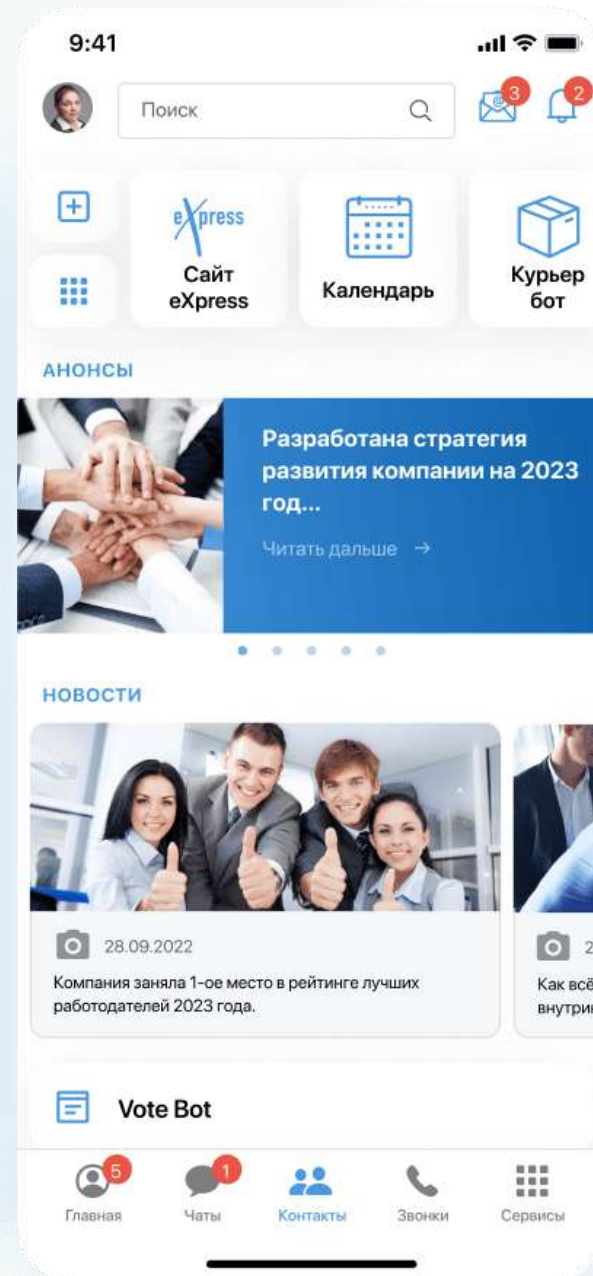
9:41

Поиск

3

2

eXpress

Сайт eXpress

Календарь

Курьер бот

АНОНСЫ

Разработана стратегия развития компании на 2023 год...

Читать дальше →

НОВОСТИ

28.09.2022

Компания заняла 1-ое место в рейтинге лучших работодателей 2023 года.

2

Как всё

внутри

Vote Bot

5

Главная

1

Чаты

Контакты

Звонки

Сервисы